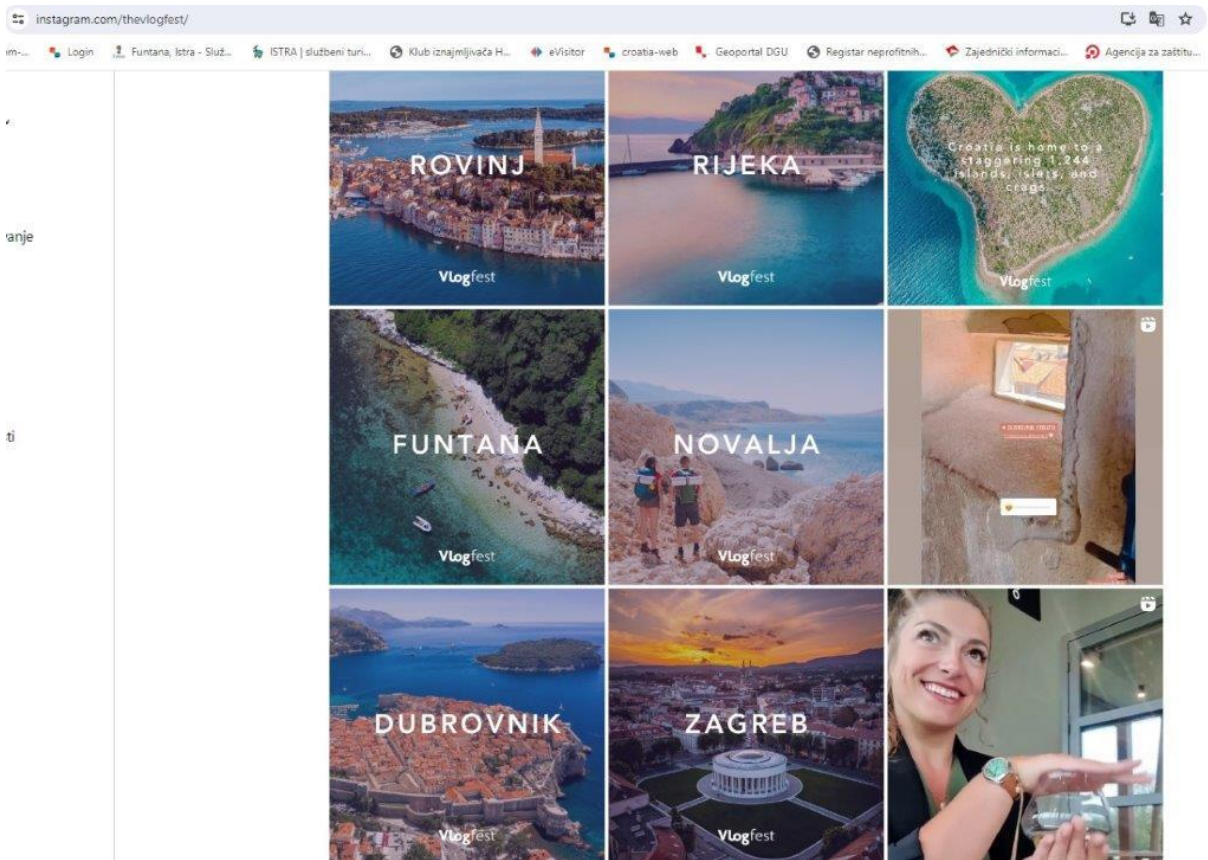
instagram.com/thevlogfest/

m-... Login Funtana, Istra - Služ... ISTRA | službeni turi... Klub iznajmljivača H... eVisitor croatia-web Geoportal DGU Registar neprofitnih... Zajednički informaci... Agencija za zaštitu...

vanje

ti

ROVINJ
Vlogfest

RIJEKA
Vlogfest

Croatia is home to a staggering 1,244 islands, islets, and crags.
Vlogfest

FUNTANA
Vlogfest

NOVALJA
Vlogfest

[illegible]

DUBROVNIK
Vlogfest

ZAGREB
Vlogfest